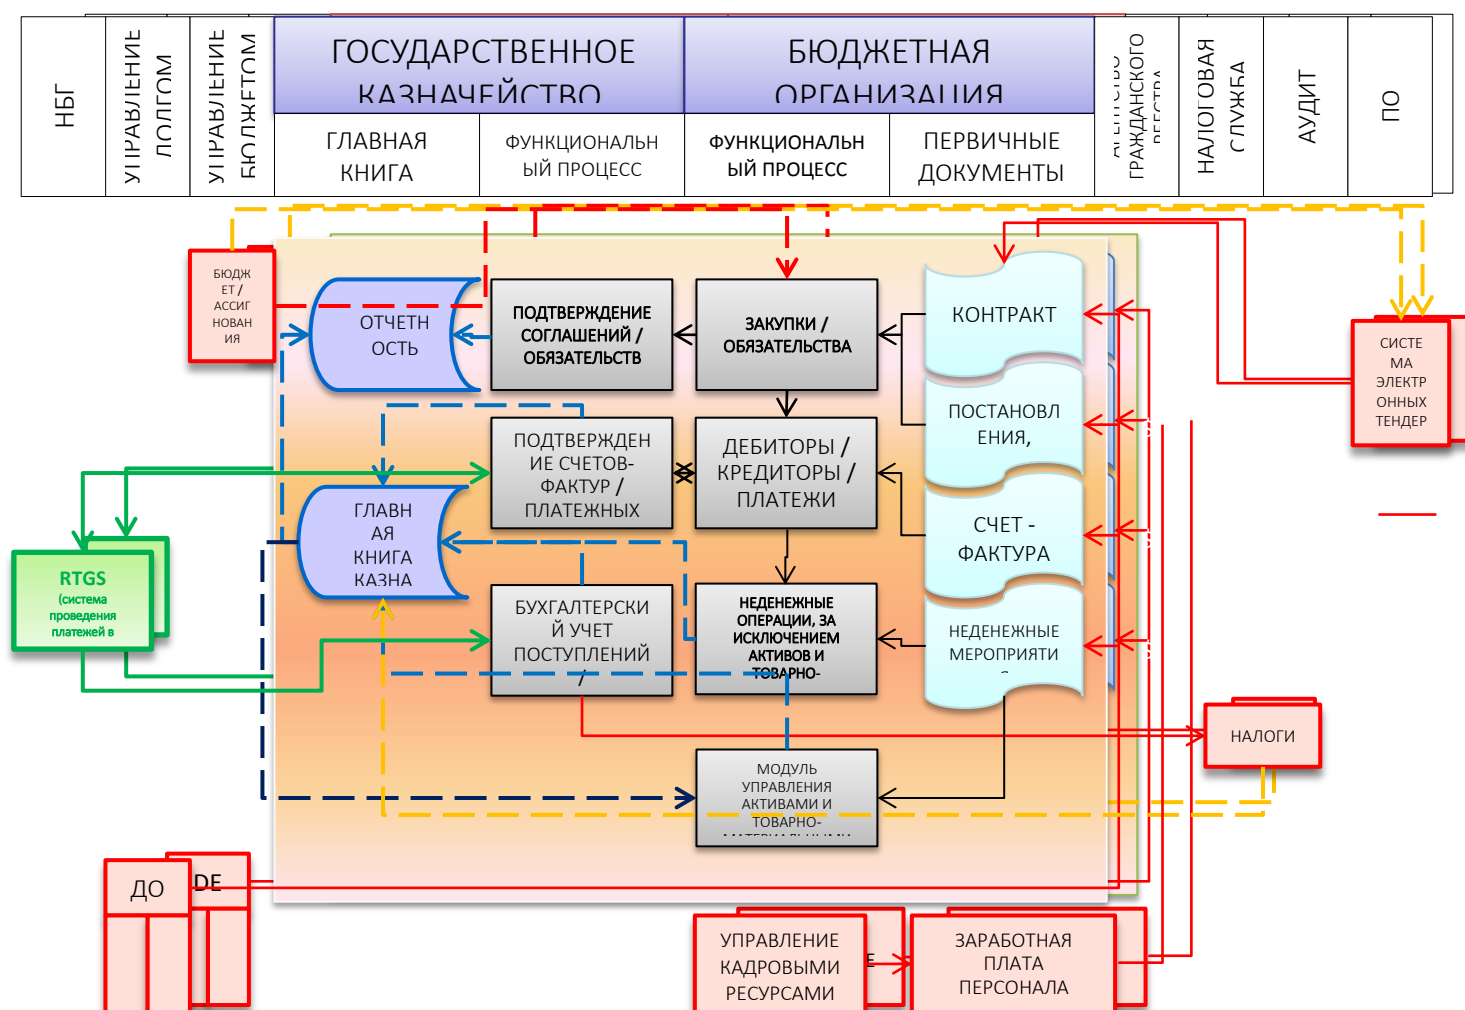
НБГ

УПРАВЛЕНИЕ ДОЛГОМ

УПРАВЛЕНИЕ БЮДЖЕТОМ

ГОСУДАРСТВЕННОЕ КАЗНАЧЕЙСТВО

ГЛАВНАЯ КНИГА

ФУНКЦИОНАЛЬНЫЙ ПРОЦЕСС

БЮДЖЕТНАЯ ОРГАНИЗАЦИЯ

ФУНКЦИОНАЛЬНЫЙ ПРОЦЕСС

ПЕРВИЧНЫЕ ДОКУМЕНТЫ

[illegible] ГРАЖДАНСКОГО РЕЕСТРА

НАЛОГОВАЯ СЛУЖБА

АУДИТ

ПО

БЮДЖЕТ / АССИГНОВАНИЯ

ОТЧЕТНОСТЬ

ПОДТВЕРЖДЕНИЕ СОГЛАШЕНИЙ / ОБЯЗАТЕЛЬСТВ

ЗАКУПКИ / ОБЯЗАТЕЛЬСТВА

КОНТРАКТ

СИСТЕМА ЭЛЕКТРОННЫХ ТЕНДЕР

ПОДТВЕРЖДЕНИЕ СЧЕТОВ-ФАКТУР / ПЛАТЕЖНЫХ

ДЕБИТОРЫ / КРЕДИТОРЫ / ПЛАТЕЖИ

ПОСТАНОВЛЕНИЯ,

ГЛАВНАЯ КНИГА КАЗНА

СЧЕТ - ФАКТУРА

RTGS (система проведения платежей в

БУХГАЛТЕРСКИЙ УЧЕТ ПОСТУПЛЕНИЙ /

НЕДЕНЕЖНЫЕ ОПЕРАЦИИ, ЗА ИСКЛЮЧЕНИЕМ АКТИВОВ И ТОВАРНО-

НЕДЕНЕЖНЫЕ МЕРОПРИЯТИ

НАЛОГИ

МОДУЛЬ УПРАВЛЕНИЯ АКТИВАМИ И ТОВАРНО-

ДО

DE

УПРАВЛЕНИЕ КАДРОВЫМИ РЕСУРСАМИ

ЗАРАБОТНАЯ ПЛАТА ПЕРСОНАЛА